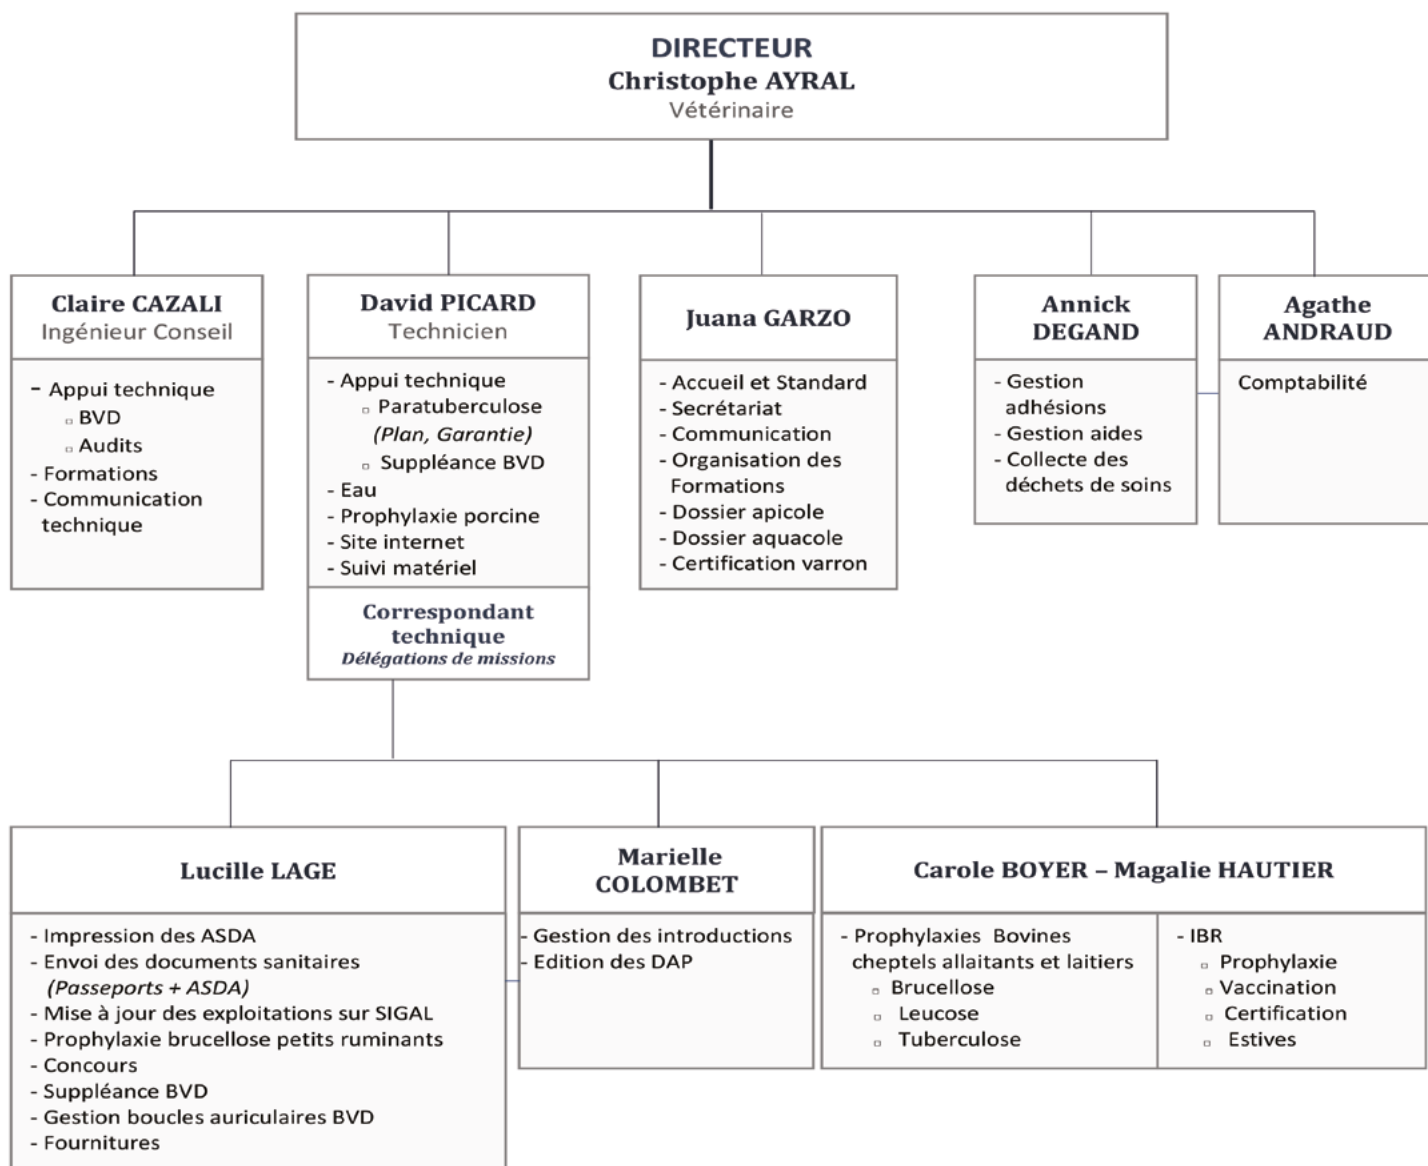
DIRECTEUR
Christophe AYRAL
Vétérinaire

Claire CAZALI
Ingénieur Conseil

- Appui technique
▫ BVD
▫ Audits
- Formations
- Communication technique

David PICARD
Technicien

- Appui technique
▫ Paratuberculose (Plan, Garantie)
▫ Suppléance BVD
- Eau
- Prophylaxie porcine
- Site internet
- Suivi matériel

Correspondant technique
Délégations de missions

Juana GARZO

- Accueil et Standard
- Secrétariat
- Communication
- Organisation des Formations
- Dossier apicole
- Dossier aquacole
- Certification varron

Annick DEGAND

- Gestion adhésions
- Gestion aides
- Collecte des déchets de soins

Agathe ANDRAUD

Comptabilité

Lucille LAGE

- Impression des ASDA
- Envoi des documents sanitaires (Passeports + ASDA)
- Mise à jour des exploitations sur SIGAL
- Prophylaxie brucellose petits ruminants
- Concours
- Suppléance BVD
- Gestion boucles auriculaires BVD
- Fournitures

Marielle COLOMBET

- Gestion des introductions
- Edition des DAP

Carole BOYER – Magalie HAUTIER

- Prophylaxies Bovines cheptels allaitants et laitiers
▫ Brucellose
▫ Leucose
▫ Tuberculose

- IBR
▫ Prophylaxie
▫ Vaccination
▫ Certification
▫ Estives